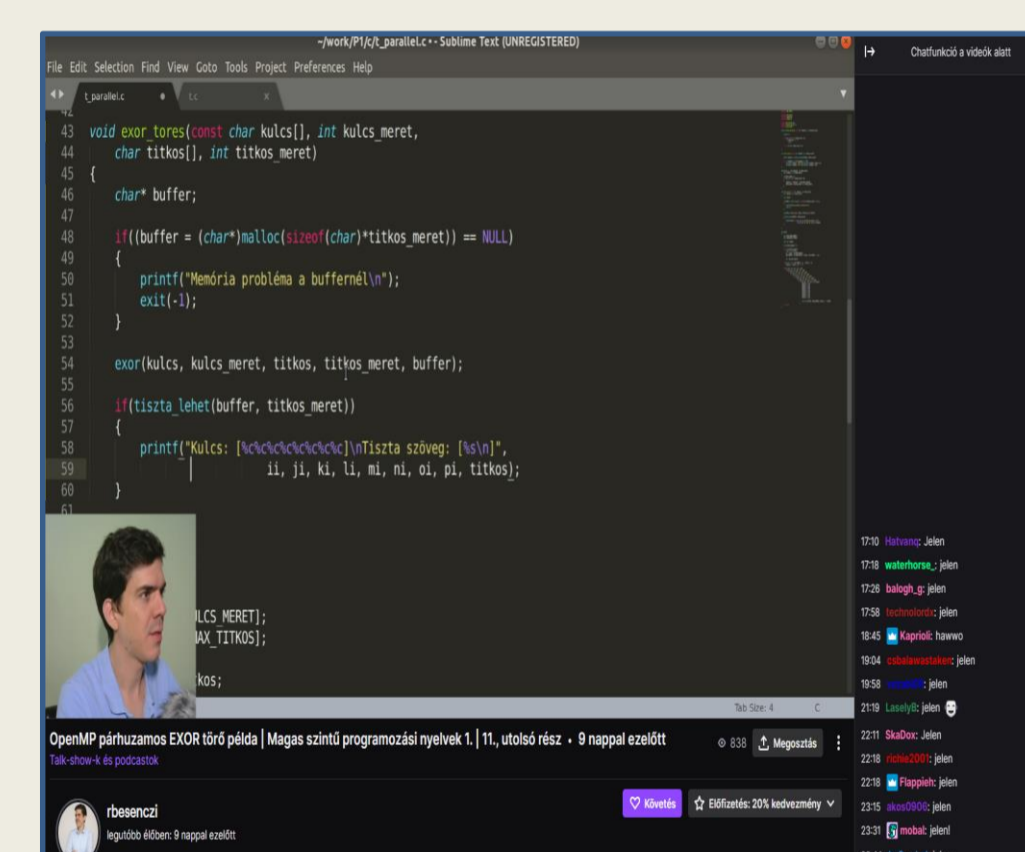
~/work/P1/c/t_parallel.c • - Sublime Text (UNREGISTERED)

File Edit Selection Find View Goto Tools Project Preferences Help

t_parallel.c • t.c ×

42
43 void exor_tores(const char kulcs[], int kulcs_meret,
44 char titkos[], int titkos_meret)
45 {
46 char* buffer;
47
48 if((buffer = (char*)malloc(sizeof(char)*titkos_meret)) == NULL)
49 {
50 printf("Memória probléma a buffernél\n");
51 exit(-1);
52 }
53
54 exor(kulcs, kulcs_meret, titkos, titkos_meret, buffer);
55
56 if(tiszta_lehet(buffer, titkos_meret))
57 {
58 printf("Kulcs: [%c%c%c%c%c%c%c%c]\nTiszta szöveg: [%s\n]",
59 ii, ji, ki, li, mi, ni, oi, pi, titkos);
60 }
61

LCS_MERET];
AX_TITKOS];

kos;

Tab Size: 4 C

Chatfunkció a videók alatt

17:10 Hatvanq: Jelen
17:18 waterhorse_: jelen
17:26 balogh_g: jelen
17:58 technolordx: jelen
18:45 Kaprioli: hawwo
19:04 csbalawastaker: jelen
19:58 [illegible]: jelen
21:19 Lasely8: jelen
22:11 SkaDox: Jelen
22:18 richie2001: jelen
22:18 Flappieh: jelen
23:15 akos0906: jelen
23:31 mobal: jelen!

OpenMP párhuzamos EXOR törő példa | Magas szintű programozási nyelvek 1. | 11., utolsó rész • 9 nappal ezelőtt
Talk-show-k és podcastok
838 Megosztás

rbesenczi
legutóbb élőben: 9 nappal ezelőtt
Követés
Előfizetés: 20% kedvezmény